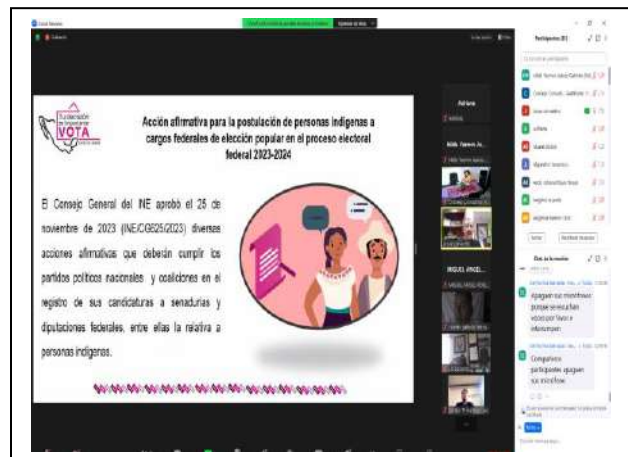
Acción afirmativa para la postulación de personas indígenas a cargos federales de elección popular en el proceso electoral federal 2023-2024

El Consejo General del INE aprobó el 25 de noviembre de 2023 (INE/CG625/2023) diversas acciones afirmativas que deberán cumplir los partidos políticos nacionales y coaliciones en el registro de sus candidaturas a senadurías y diputaciones federales, entre ellas la relativa a personas indígenas.

VOTA

Participantes

Chat de la reunión

Apaguen sus micrófonos porque se escuchan voces por favor e interrumpen

Compañeros participantes apaguen sus micrófonos

MIGUEL ÁNGEL